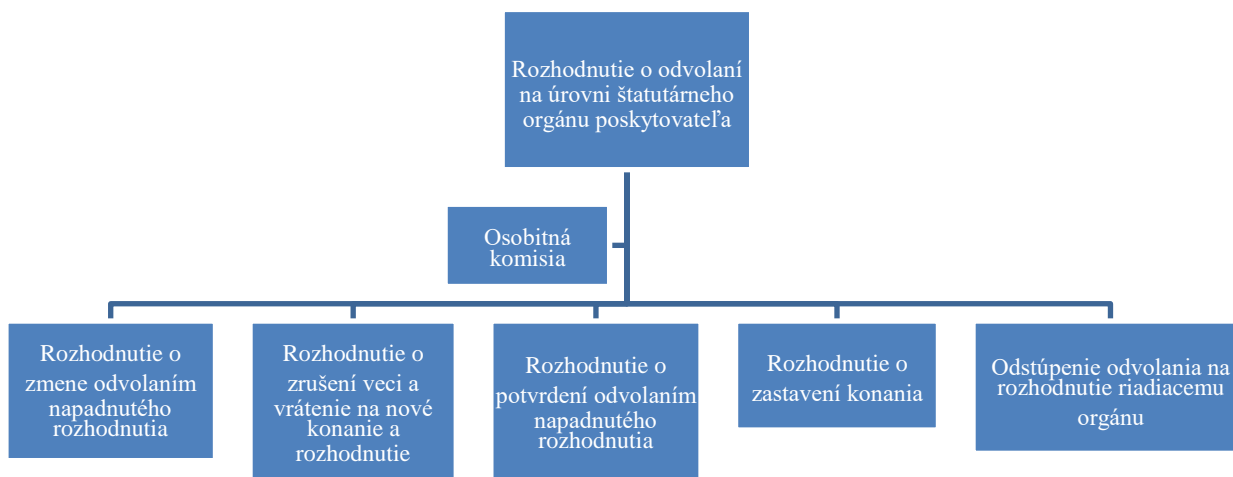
Rozhodnutie o odvolaní na úrovni štatutárneho orgánu poskytovateľa

Osobitná komisia

Rozhodnutie o zmene odvolaním napadnutého rozhodnutia

Rozhodnutie o zrušení veci a vrátenie na nové konanie a rozhodnutie

Rozhodnutie o potvrdení odvolaním napadnutého rozhodnutia

Rozhodnutie o zastavení konania

Odstúpenie odvolania na rozhodnutie riadiacemu orgánu